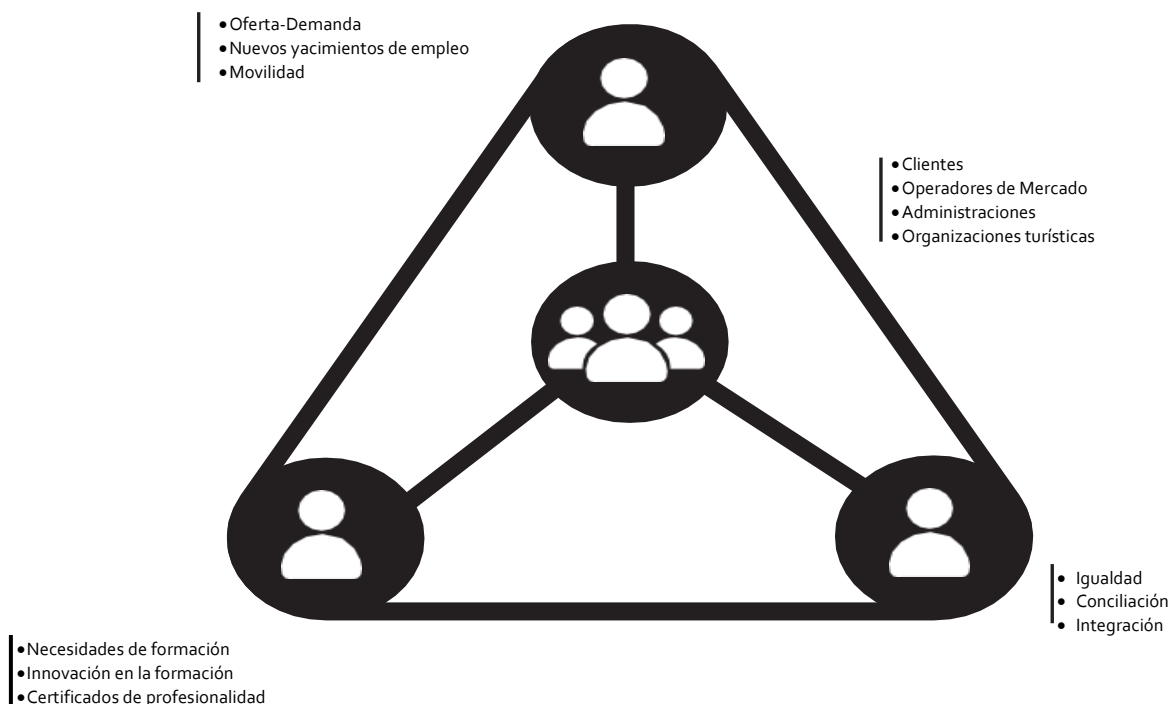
- Oferta-Demanda
- Nuevos yacimientos de empleo
- Movilidad

- Clientes
- Operadores de Mercado
- Administraciones
- Organizaciones turísticas

- Igualdad
- Conciliación
- Integración

- Necesidades de formación
- Innovación en la formación
- Certificados de profesionalidad